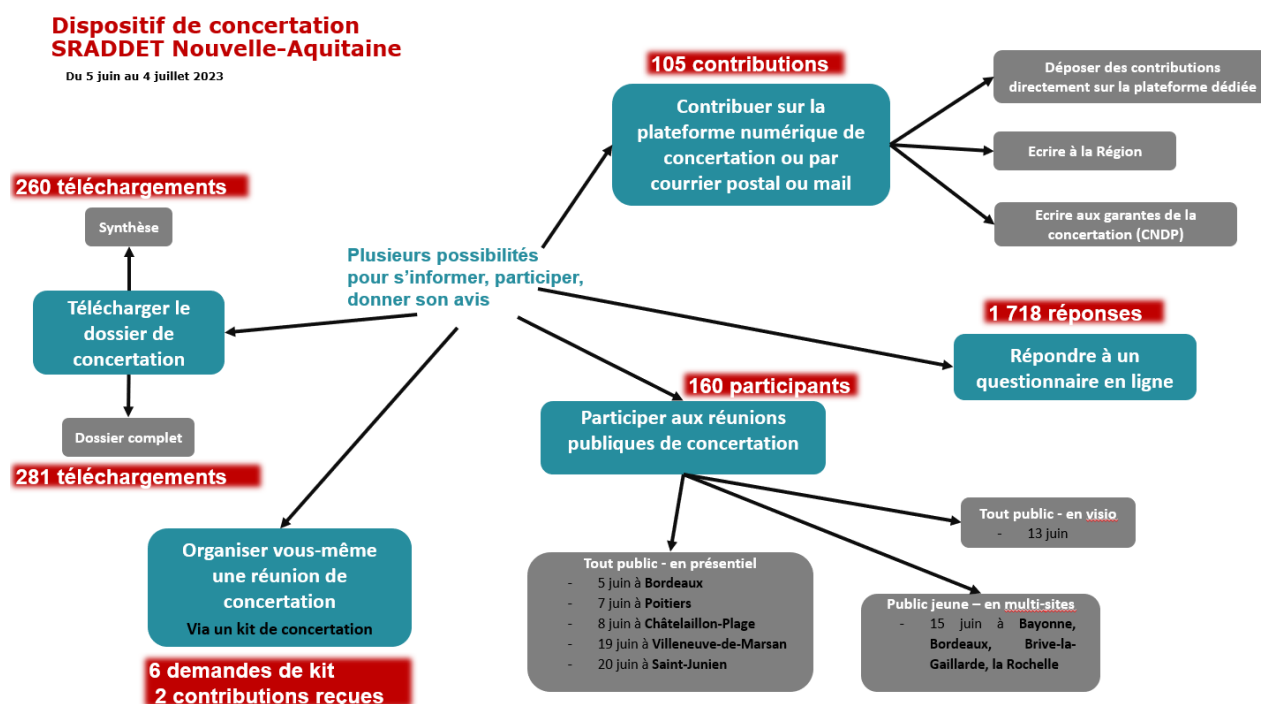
Dispositif de concertation
SRADDET Nouvelle-Aquitaine

Du 5 juin au 4 juillet 2023

105 contributions

Contribuer sur la plateforme numérique de concertation ou par courrier postal ou mail

Déposer des contributions directement sur la plateforme dédiée

Ecrire à la Région

Ecrire aux garantes de la concertation (CNDP)

260 téléchargements

Synthèse

Plusieurs possibilités pour s'informer, participer, donner son avis

Télécharger le dossier de concertation

Dossier complet

281 téléchargements

1 718 réponses

Répondre à un questionnaire en ligne

160 participants

Participer aux réunions publiques de concertation

Tout public - en visio
- 13 juin

Tout public - en présentiel
- 5 juin à Bordeaux
- 7 juin à Poitiers
- 8 juin à Châtelaillon-Plage
- 19 juin à Villeneuve-de-Marsan
- 20 juin à Saint-Junien

Public jeune – en multi-sites
- 15 juin à Bayonne, Bordeaux, Brive-la-Gaillarde, la Rochelle

Organiser vous-même une réunion de concertation
Via un kit de concertation

6 demandes de kit
2 contributions reçues